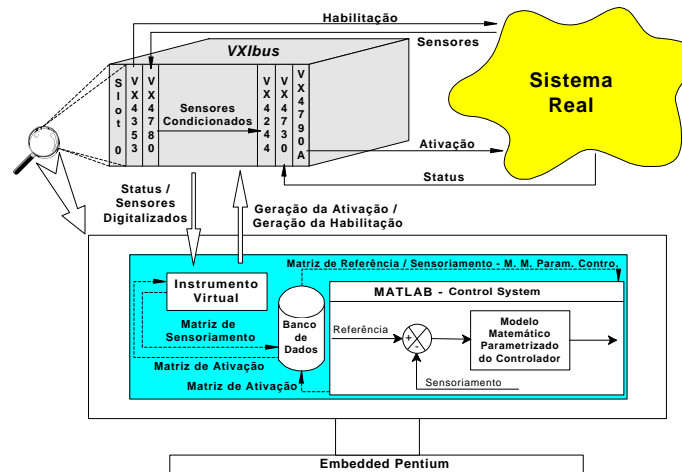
Habilitação

Sensores

VXIbus

Slot 0

VX4353

VX4780

Sensores Condicionados

VX4244

VX4730

VX4790A

Sistema Real

Ativação

Status

Status / Sensores Digitalizados

Geração da Ativação / Geração da Habilitação

Matriz de Referência / Sensoriamento - M. M. Param. Contro.

Instrumento Virtual

MATLAB - Control System

Matriz de Sensoriamento

Banco de Dados

Referência

+

-

Modelo Matemático Parametrizado do Controlador

Matriz de Ativação

Matriz de Ativação

Sensoriamento

Embedded Pentium